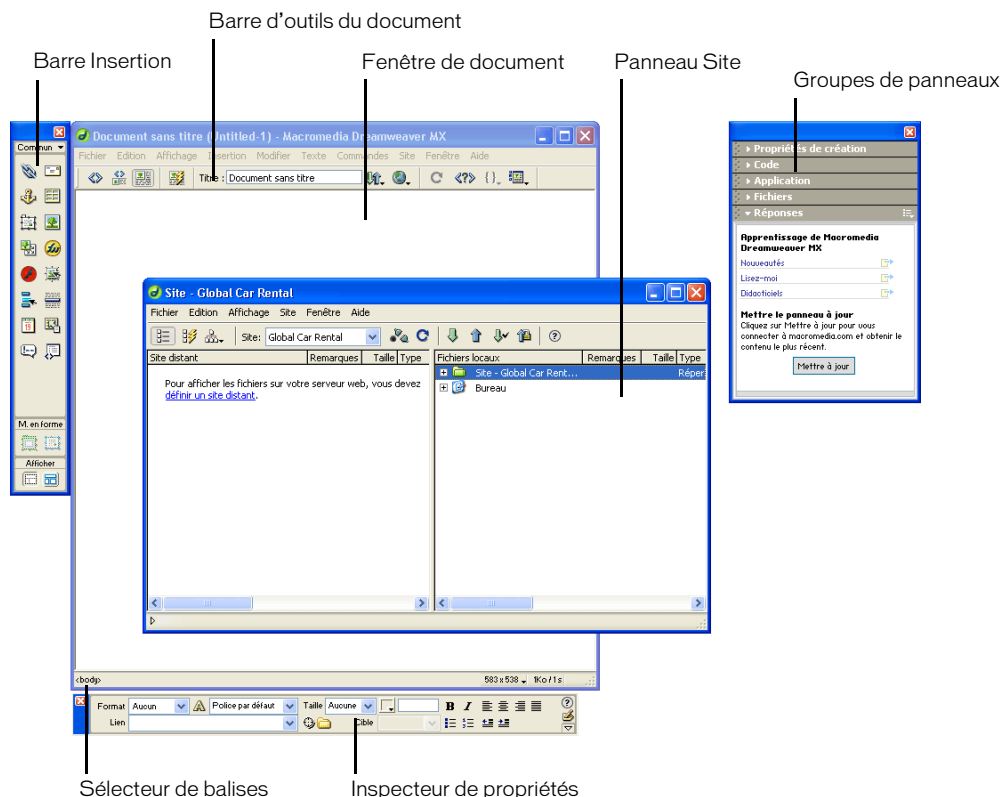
Barre d'outils du document

Barre Insertion

Fenêtre de document

Panneau Site

Groupes de panneaux

Commun

M. en forme

Afficher

Document sans titre (Untitled-1) - Macromedia Dreamweaver MX

Fichier Edition Affichage Insertion Modifier Texte Commandes Site Fenêtre Aide

Titre : Document sans titre

Site - Global Car Rental

Fichier Edition Affichage Site Fenêtre Aide

Site: Global Car Rental

| Site distant | Remarques | Taille | Type |
|---|---|---|---|

Pour afficher les fichiers sur votre serveur web, vous devez définir un site distant.

| Fichiers locaux | Remarques | Taille | Type |
|---|---|---|---|
| Site - Global Car Rent... | | | Répe |
| Bureau | | | |

<body>

583 x 538 1Ko / 1s

Propriétés de création
Code
Application
Fichiers
Réponses

Apprentissage de Macromedia Dreamweaver MX

Nouveautés
Lisez-moi
Didacticiels

Mettre le panneau à jour
Cliquez sur Mettre à jour pour vous connecter à macromedia.com et obtenir le contenu le plus récent.

Mettre à jour

Format Aucun Police par défaut Taille Aucune
Lien Cible

Sélecteur de balises

Inspecteur de propriétés